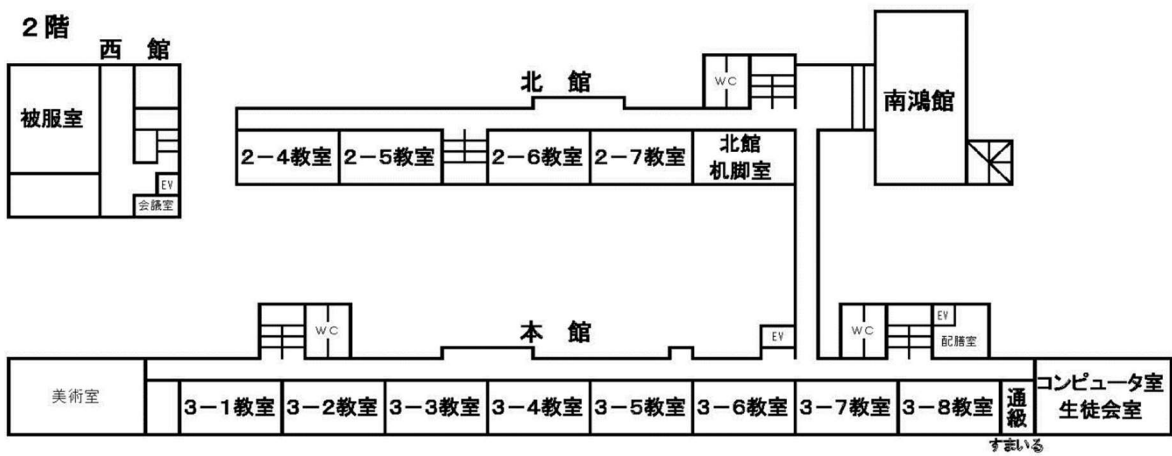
２階

西　館

被服室

EV

会議室

北　館

WC

南鴻館

2－4教室

2－5教室

2－6教室

2－7教室

北館
机脚室

WC

本　館

EV

WC

EV

配膳室

美術室

3－1教室

3－2教室

3－3教室

3－4教室

3－5教室

3－6教室

3－7教室

3－8教室

通級

すまいる

コンピュータ室
生徒会室